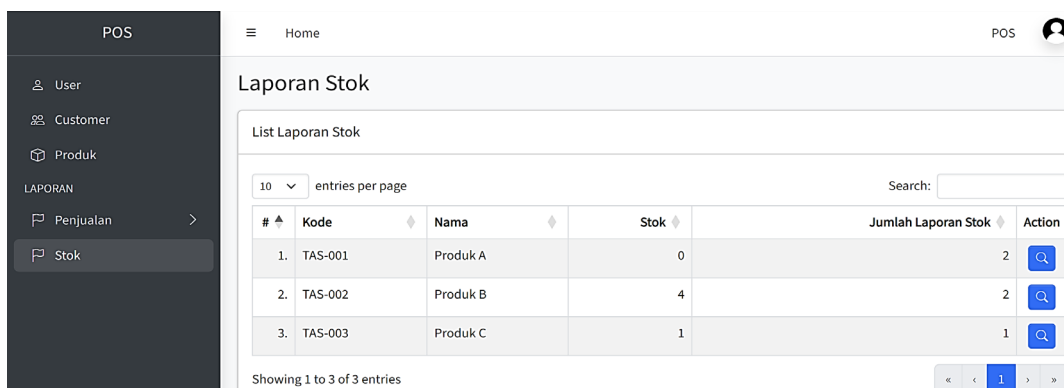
POS

User
Customer
Produk
LAPORAN
Penjualan
Stok

≡ Home

POS

Laporan Stok

List Laporan Stok

10 entries per page

Search:

| # | Kode | Nama | Stok | Jumlah Laporan Stok | Action |
|---|---|---|---|---|---|
| 1. | TAS-001 | Produk A | 0 | 2 | |
| 2. | TAS-002 | Produk B | 4 | 2 | |
| 3. | TAS-003 | Produk C | 1 | 1 | |

Showing 1 to 3 of 3 entries

« ‹ 1 › »